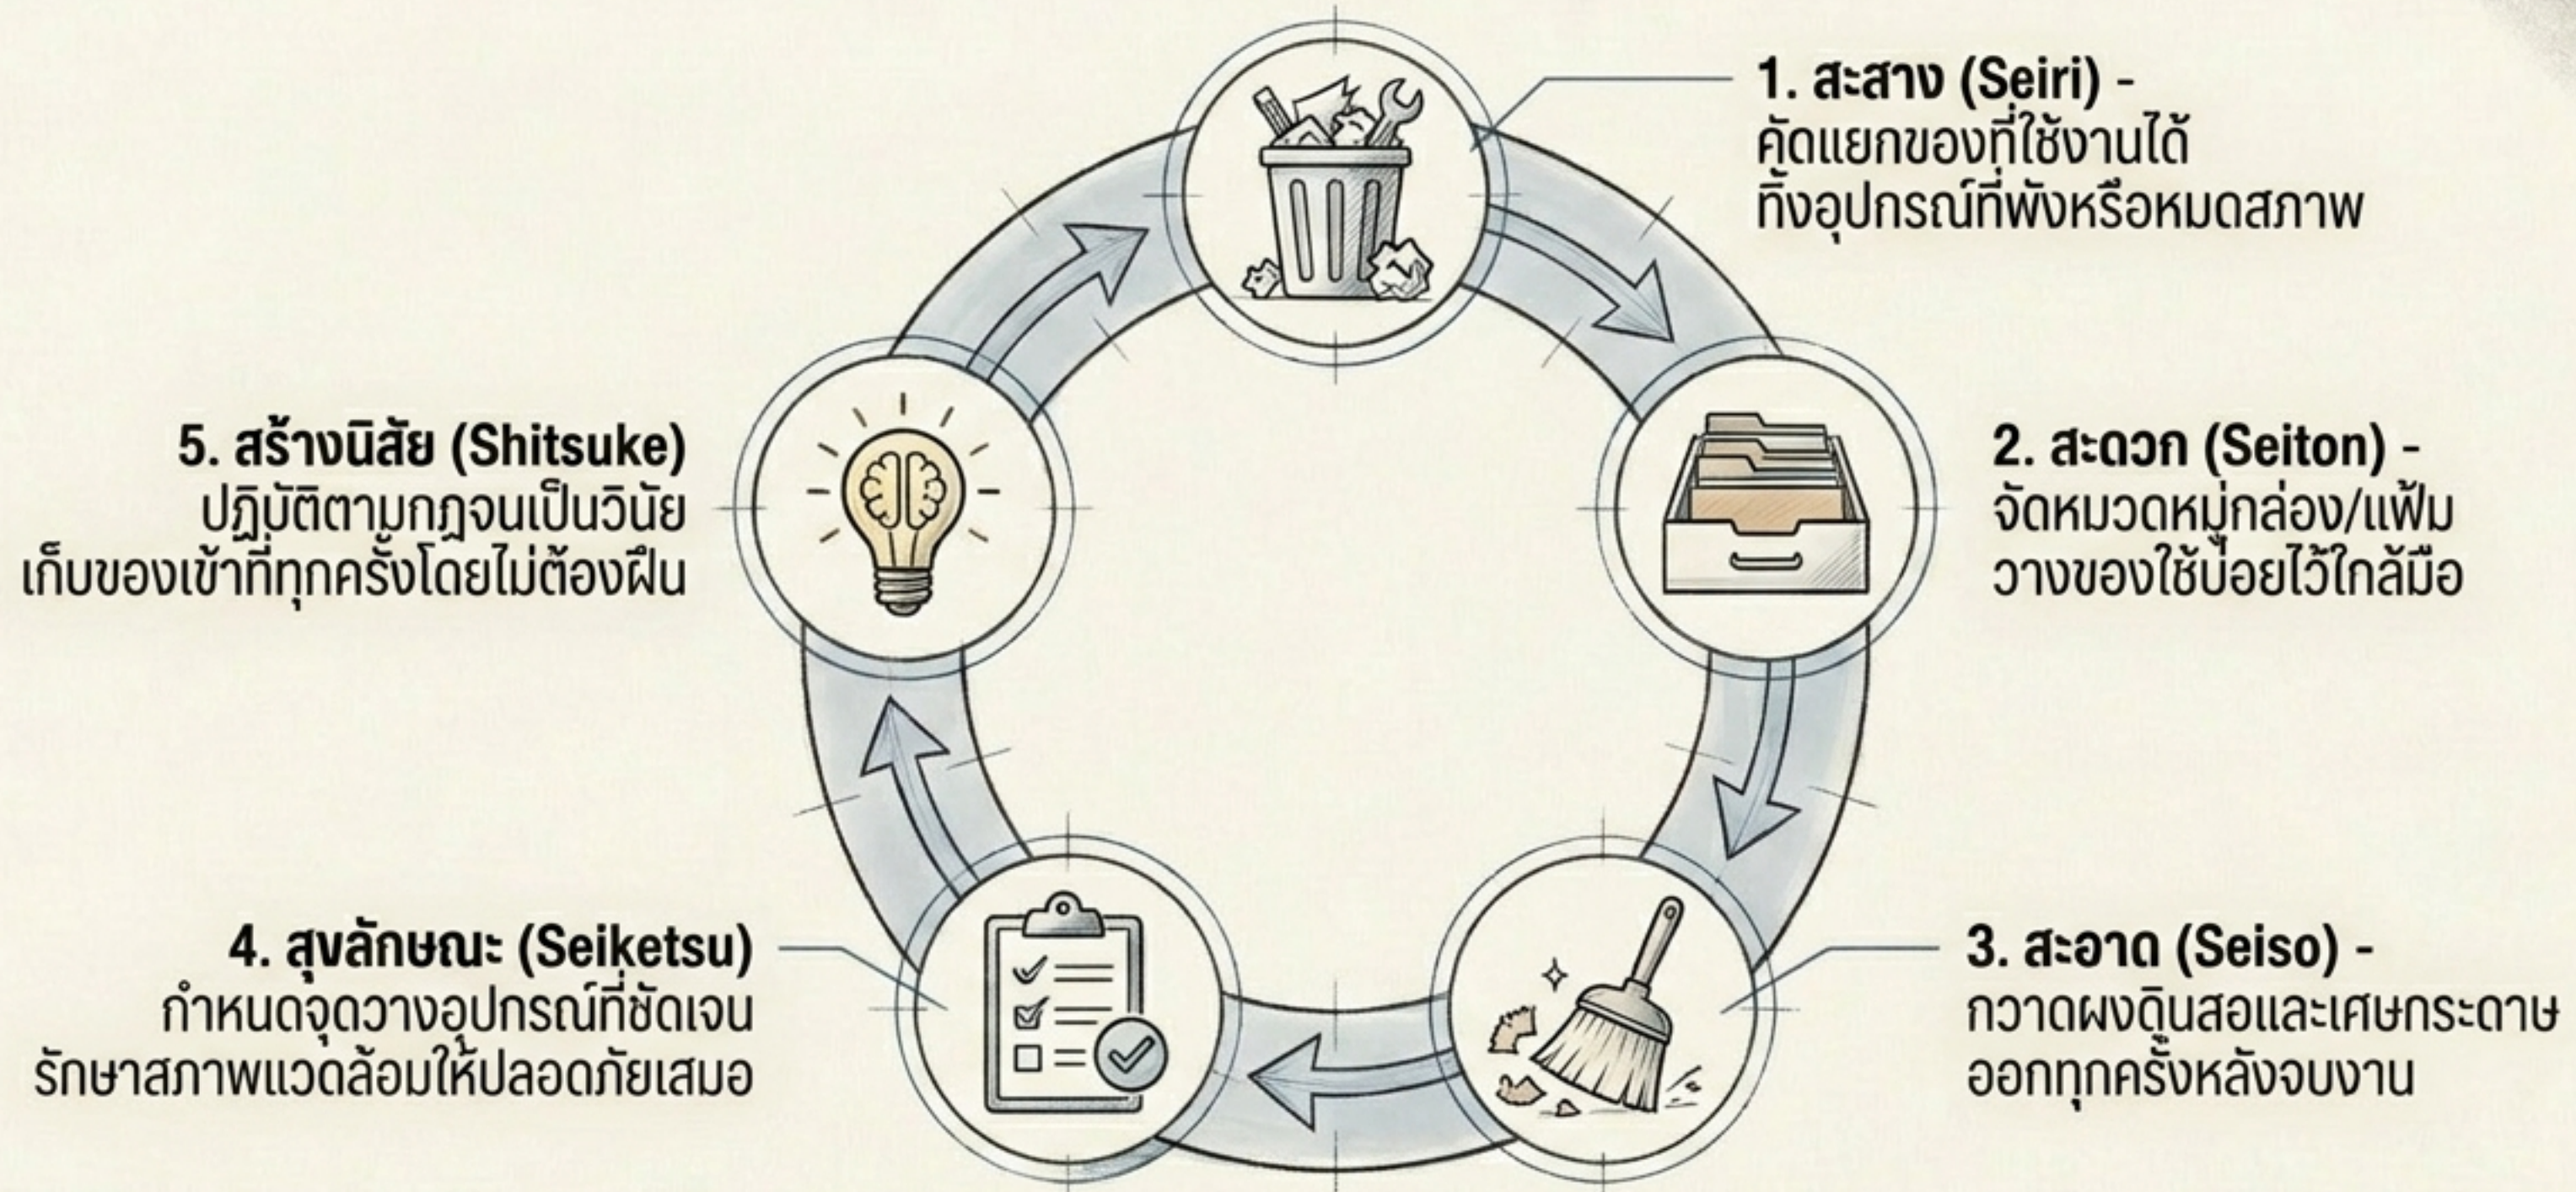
1. สะสาง (Seiri) -
คัดแยกของที่ใช้งานได้
ทิ้งอุปกรณ์ที่พังหรือหมดสภาพ

5. สร้างนิสัย (Shitsuke)
ปฏิบัติตามกฎจนเป็นวินัย
เก็บของเข้าที่ทุกครั้งโดยไม่ต้องฝืน

2. สะดวก (Seiton) -
จัดหมวดหมู่กล่อง/แฟ้ม
วางของใช้บ่อยไว้ใกล้มือ

4. สุขลักษณะ (Seiketsu)
กำหนดจุดวางอุปกรณ์ที่ชัดเจน
รักษาสภาพแวดล้อมให้ปลอดภัยเสมอ

3. สะอาด (Seiso) -
กวาดผงดินสอและเศษกระดาษ
ออกทุกครั้งหลังจบงาน